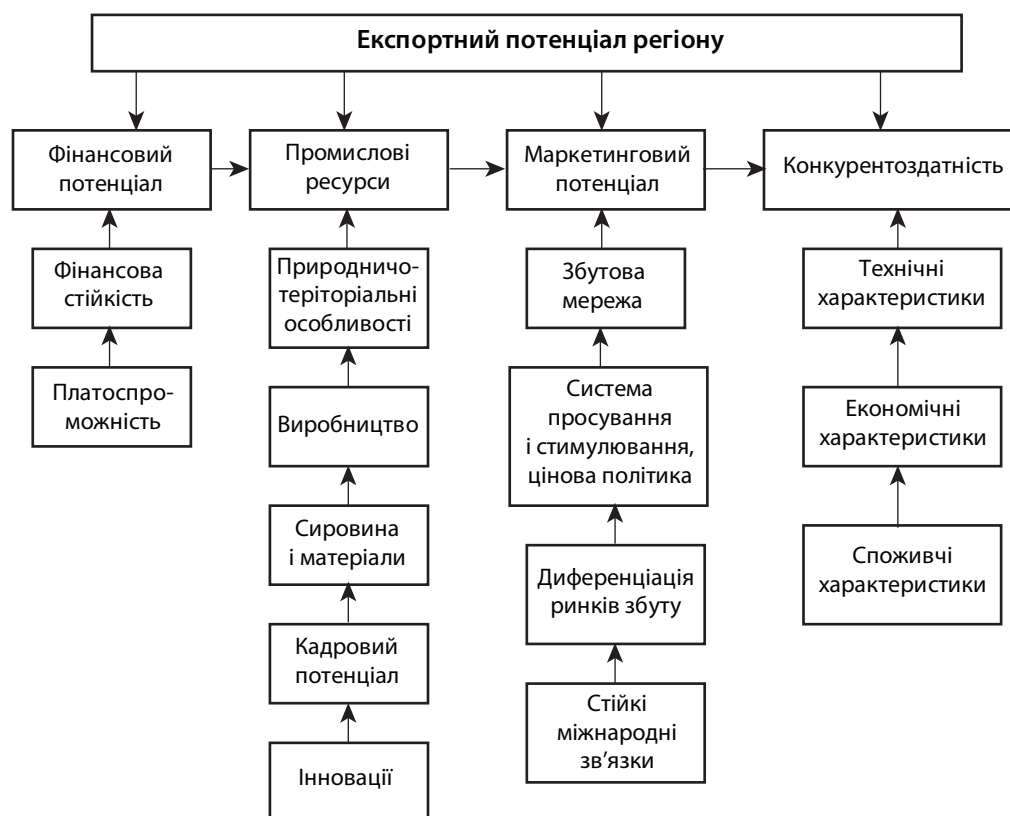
Експортний потенціал регіону

Фінансовий потенціал

Промислові ресурси

Маркетинговий потенціал

Конкурентоздатність

Фінансова стійкість

Платоспроможність

Природничо-територіальні особливості

Виробництво

Сировина і матеріали

Кадровий потенціал

Інновації

Збутова мережа

Система просування і стимулювання, цінова політика

Диференціація ринків збуту

Стійкі міжнародні зв’язки

Технічні характеристики

Економічні характеристики

Споживчі характеристики